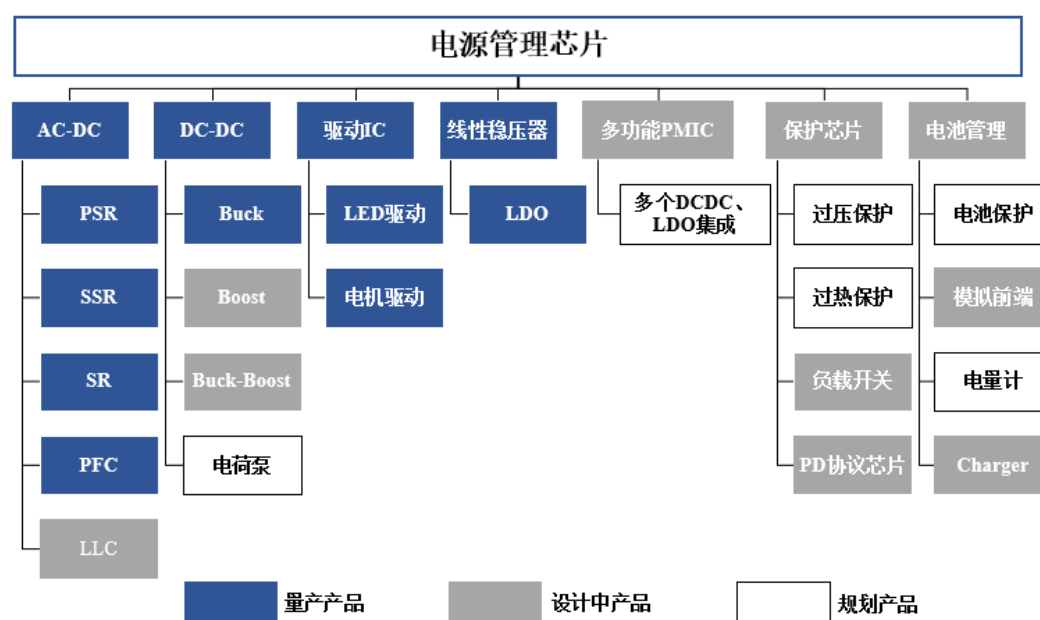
电源管理芯片

AC-DC
PSR
SSR
SR
PFC
LLC

DC-DC
Buck
Boost
Buck-Boost
电荷泵

驱动IC
LED驱动
电机驱动

线性稳压器
LDO

多功能PMIC
多个DCDC、LDO集成

保护芯片
过压保护
过热保护
负载开关
PD协议芯片

电池管理
电池保护
模拟前端
电量计
Charger

量产产品
设计中产品
规划产品